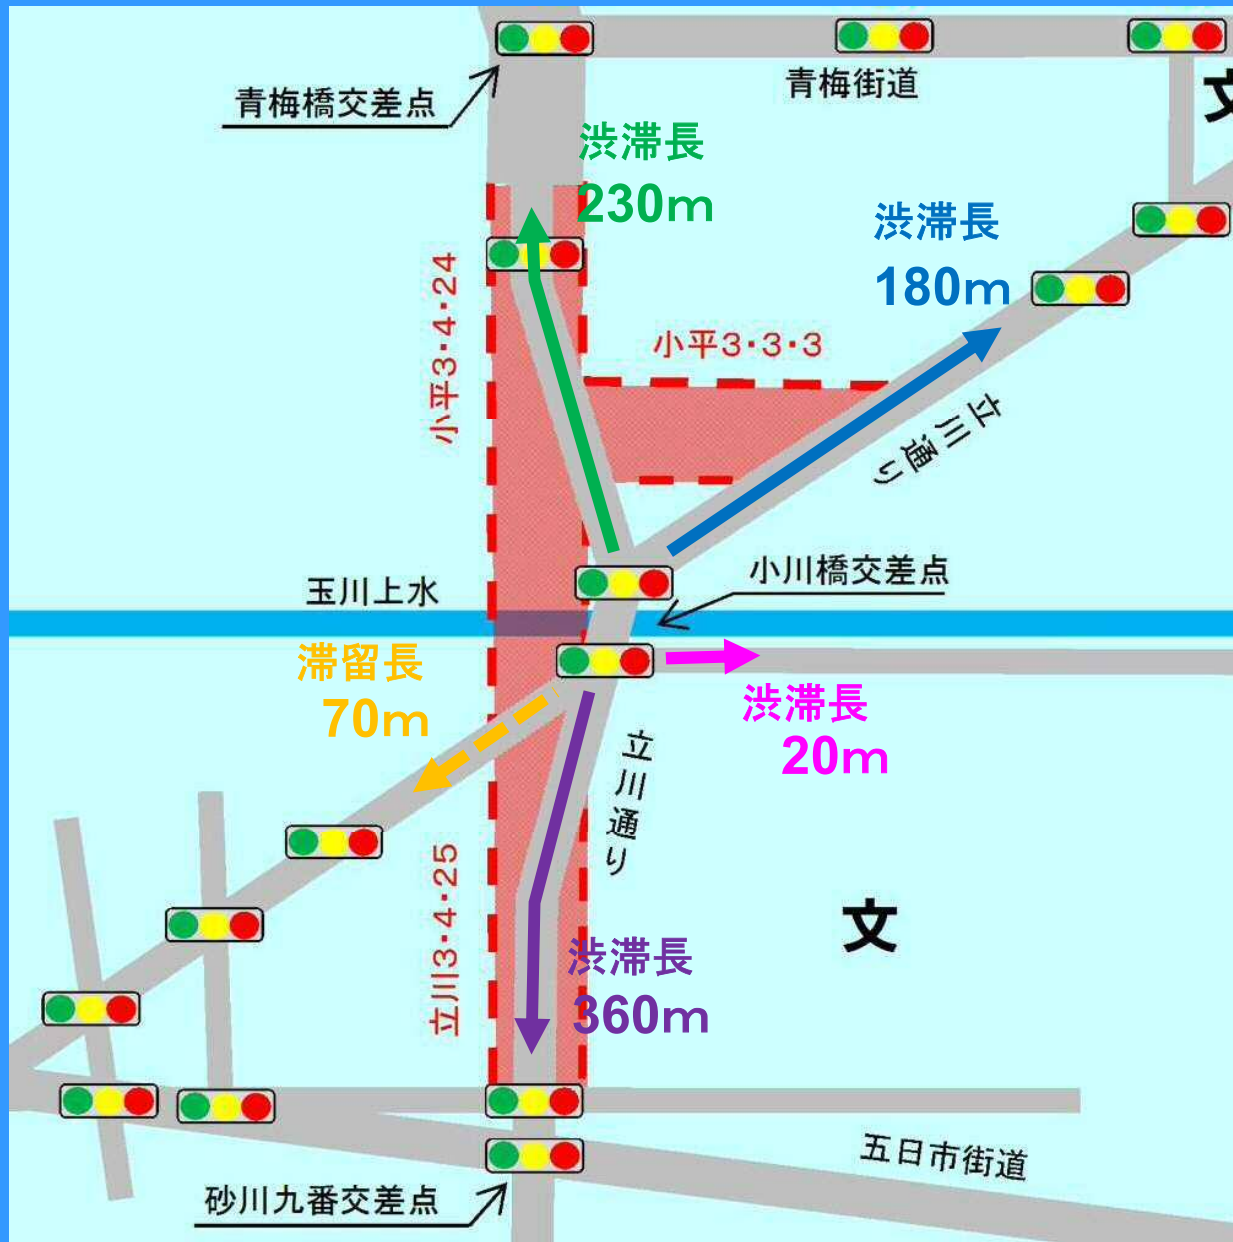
青梅橋交差点

青梅街道

文

渋滞長
230m

渋滞長
180m

小平3・4・24

小平3・3・3

立川通り

小川橋交差点

玉川上水

滞留長
70m

渋滞長
20m

立川通り

立川3・4・25

文

渋滞長
360m

五日市街道

砂川九番交差点